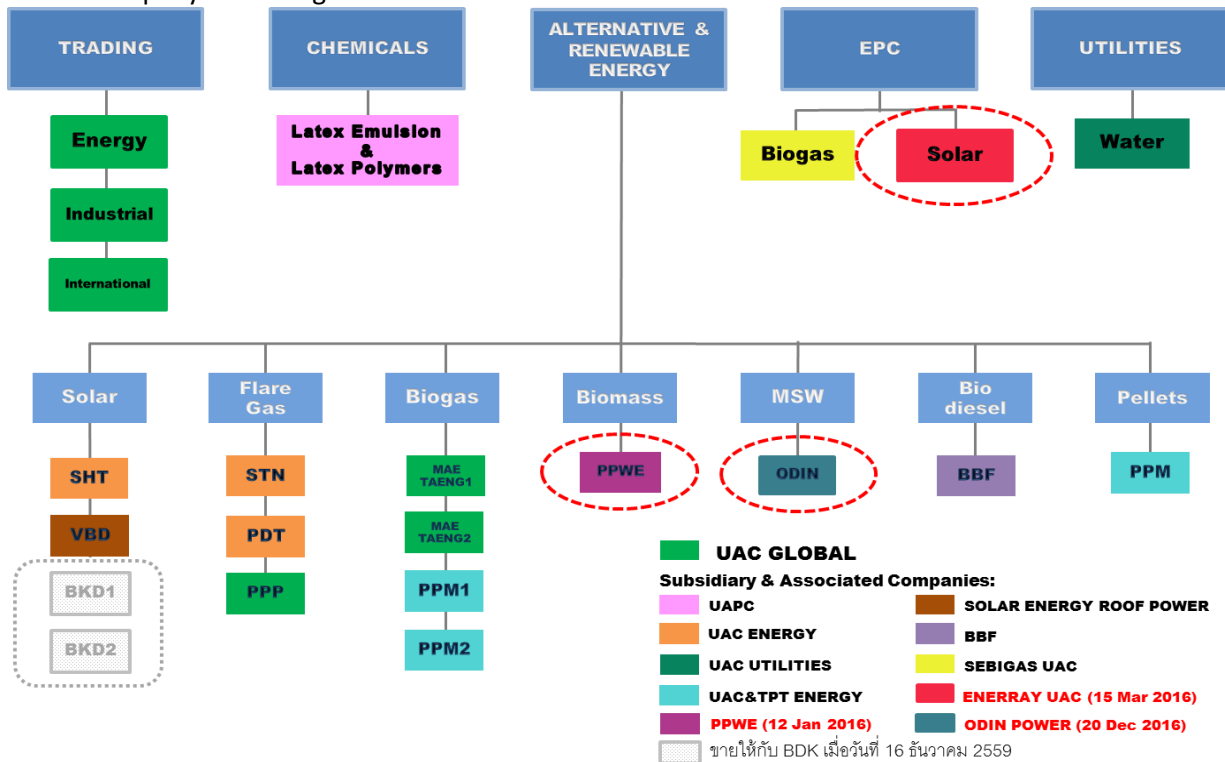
TRADING

CHEMICALS

ALTERNATIVE & RENEWABLE ENERGY

EPC

UTILITIES

Energy

Industrial

International

Latex Emulsion & Latex Polymers

Biogas

Solar

Water

Solar

Flare Gas

Biogas

Biomass

MSW

Bio diesel

Pellets

SHT

VBD

BKD1

BKD2

STN

PDT

PPP

MAE TAENG1

MAE TAENG2

PPM1

PPM2

PPWE

ODIN

BBF

PPM

UAC GLOBAL

Subsidiary & Associated Companies:

UAPC

UAC ENERGY

UAC UTILITIES

UAC&TPT ENERGY

PPWE (12 Jan 2016)

SOLAR ENERGY ROOF POWER

BBF

SEBIGAS UAC

ENERRAY UAC (15 Mar 2016)

ODIN POWER (20 Dec 2016)

ขายให้กับ BDK เมื่อวันที่ 16 ธันวาคม 2559